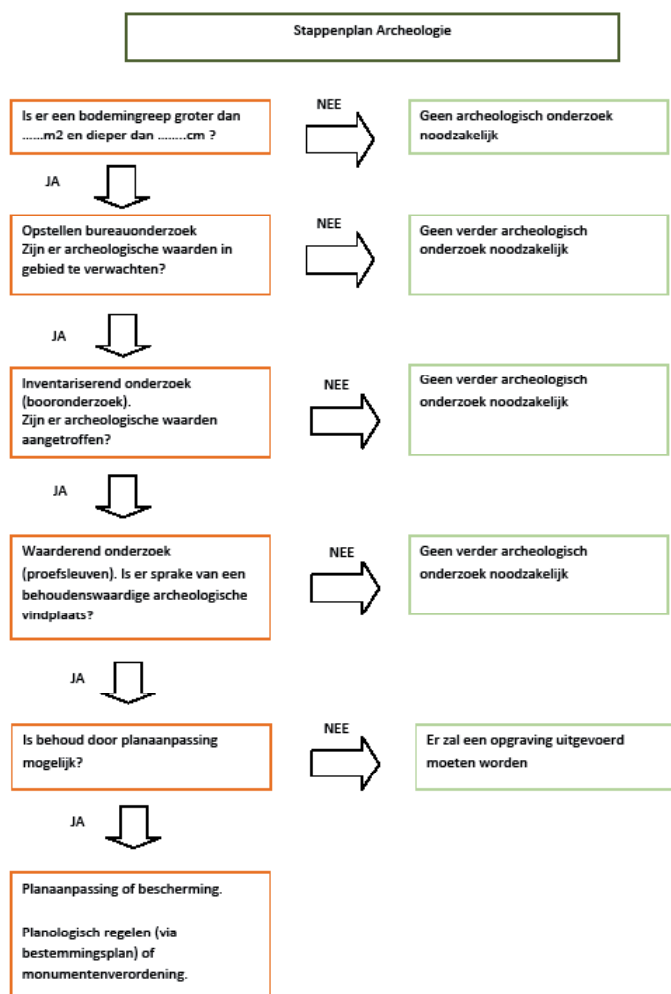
Stappenplan Archeologie

Is er een bodemingreep groter dan ......m2 en dieper dan ........cm ?

NEE

Geen archeologisch onderzoek noodzakelijk

JA

Opstellen bureauonderzoek
Zijn er archeologische waarden in gebied te verwachten?

NEE

Geen verder archeologisch onderzoek noodzakelijk

JA

Inventariserend onderzoek (booronderzoek).
Zijn er archeologische waarden aangetroffen?

NEE

Geen verder archeologisch onderzoek noodzakelijk

JA

Waarderend onderzoek (proefsleuven). Is er sprake van een behoudenswaardige archeologische vindplaats?

NEE

Geen verder archeologisch onderzoek noodzakelijk

JA

Is behoud door planaanpassing mogelijk?

NEE

Er zal een opgraving uitgevoerd moeten worden

JA

Planaanpassing of bescherming.

Planologisch regelen (via bestemmingsplan) of monumentenverordening.